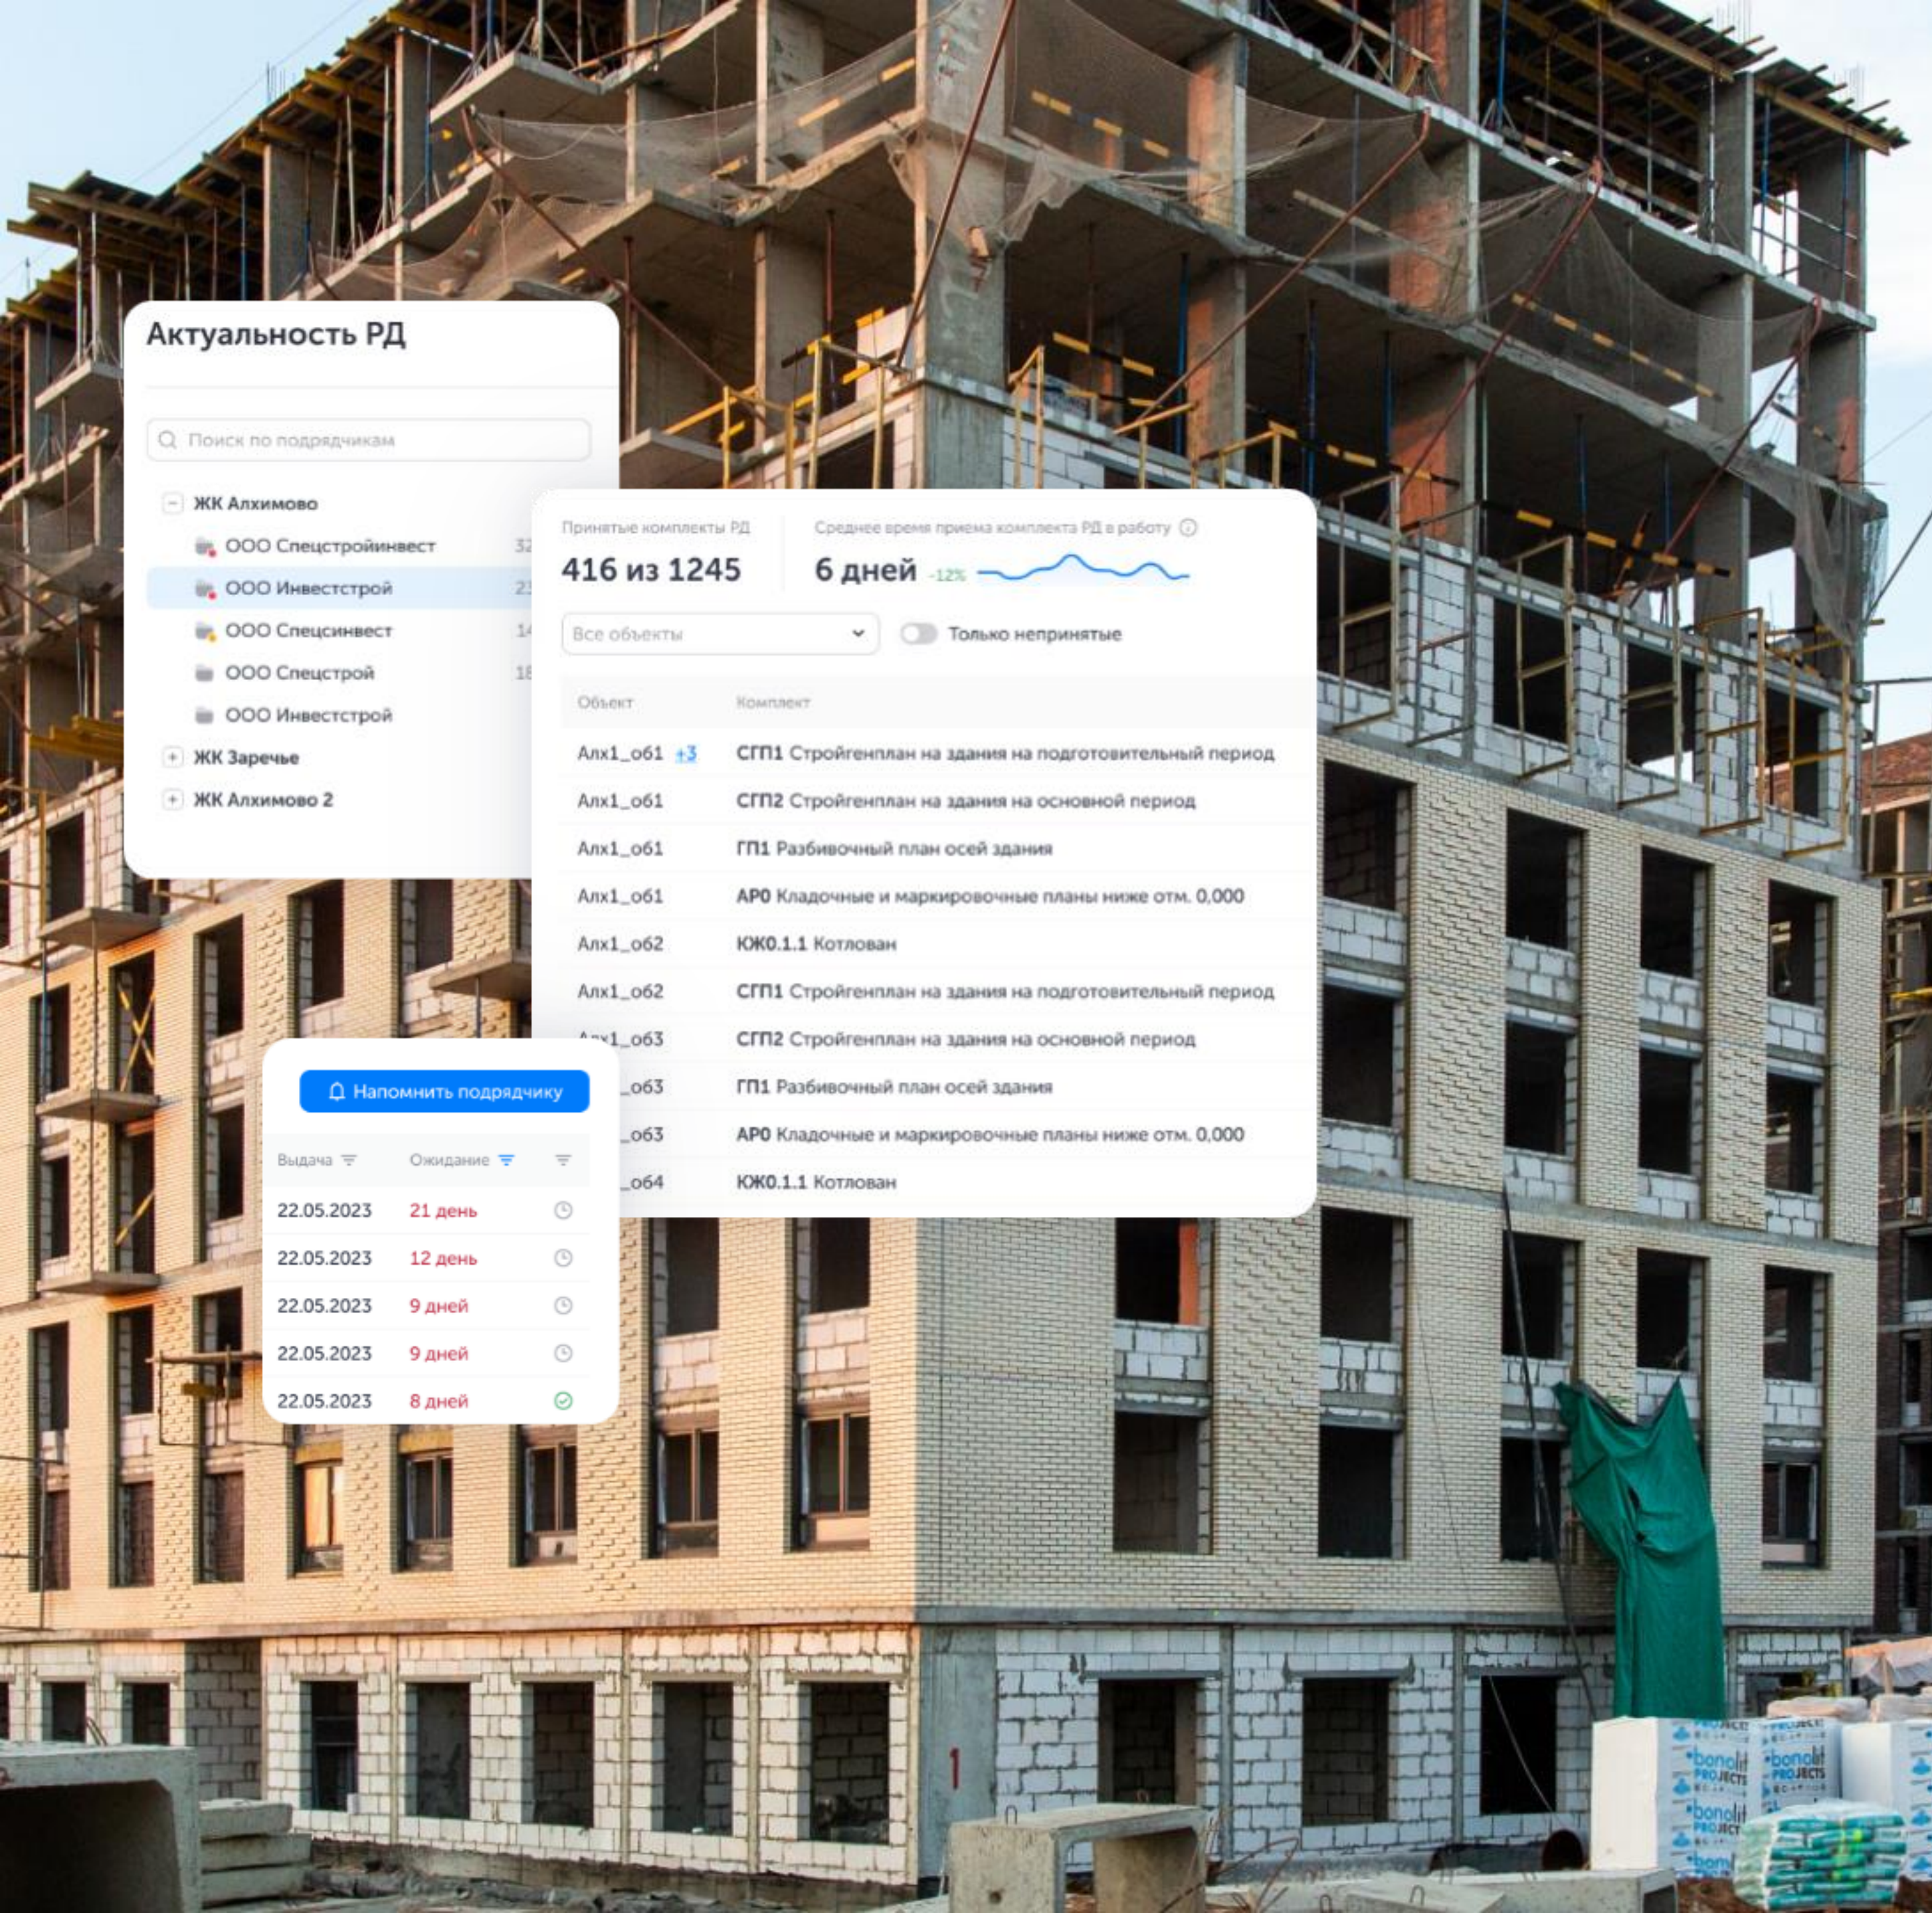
Актуальность РД

Поиск по подрядчикам

ЖК Алхимово
ООО Спецстройинвест 32
ООО Инвестстрой 23
ООО Спецсинвест 14
ООО Спецстрой 18
ООО Инвестстрой
ЖК Заречье
ЖК Алхимово 2

Принятые комплекты РД
416 из 1245

Среднее время приема комплекта РД в работу
6 дней -12%

Все объекты
Только непринятые

| Объект | Комплект |
|---|---|
| Алх1_об1 +3 | СГП1 Стройгенплан на здания на подготовительный период |
| Алх1_об1 | СГП2 Стройгенплан на здания на основной период |
| Алх1_об1 | ГП1 Разбивочный план осей здания |
| Алх1_об1 | АР0 Кладочные и маркировочные планы ниже отм. 0,000 |
| Алх1_об2 | КЖ0.1.1 Котлован |
| Алх1_об2 | СГП1 Стройгенплан на здания на подготовительный период |
| А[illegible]1_об3 | СГП2 Стройгенплан на здания на основной период |
| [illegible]_об3 | ГП1 Разбивочный план осей здания |
| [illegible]_об3 | АР0 Кладочные и маркировочные планы ниже отм. 0,000 |
| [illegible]_об4 | КЖ0.1.1 Котлован |

Напомнить подрядчику

| Выдача | Ожидание | |
|---|---|---|
| 22.05.2023 | 21 день | |
| 22.05.2023 | 12 день | |
| 22.05.2023 | 9 дней | |
| 22.05.2023 | 9 дней | |
| 22.05.2023 | 8 дней | |

1
bonolit PROJECTS
bonolit PROJECTS
bonolit PROJECTS